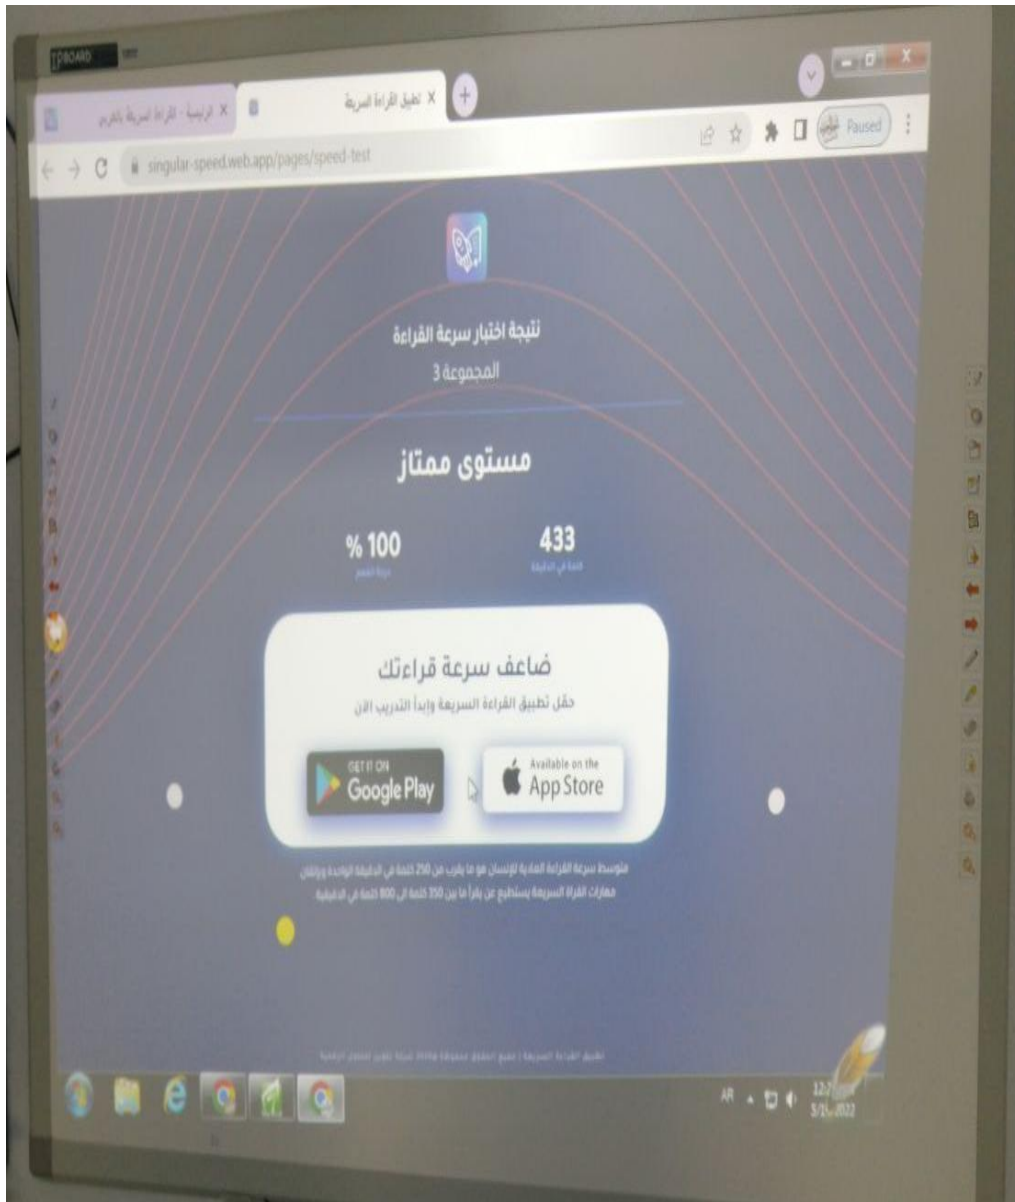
BOARD

الرئيسية - القراءة السريعة بالعربي X
تطبيق القراءة السريعة X

singular-speed.web.app/pages/speed-test

Paused

نتيجة اختبار سرعة القراءة
المجموعة 3

مستوى ممتاز

433
كلمة في الدقيقة

% 100
درجة الفهم

ضاعف سرعة قراءتك
حمّل تطبيق القراءة السريعة وابدأ التدريب الآن

GET IT ON Google Play

Available on the App Store

متوسط سرعة القراءة العادية للإنسان هو ما يقرب من 250 كلمة في الدقيقة الواحدة وإتقان مهارات القراءة السريعة يستطيع عن يقرأ ما بين 350 كلمة الى 800 كلمة في الدقيقة

تطبيق القراءة السريعة | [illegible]

AR
12:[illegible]
5/1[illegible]2022